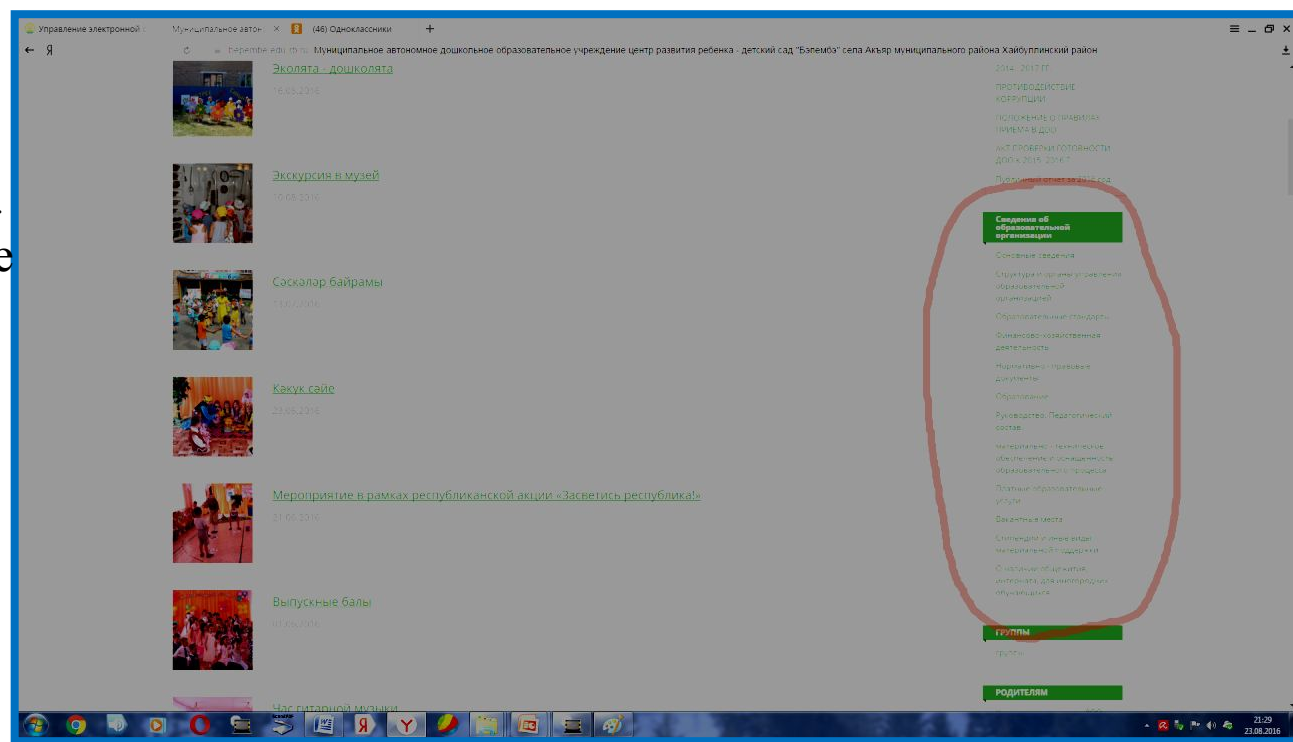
Управление электронной | Муниципальное автон × | (46) Одноклассники | +

Я | beperribe.edu.rb.ru Муниципальное автономное дошкольное образовательное учреждение центр развития ребенка - детский сад "Бэпембэ" села Акъяр муниципального района Хайбуллинский район

Эколята - дошколята
16.08.2016

Экскурсия в музей
10.08.2016

Сәскәләр байрамы
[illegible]

Кәкүк сәйе
23.06.2016

Мероприятие в рамках республиканской акции «Засветись республика!»
27.06.2016

Выпускные балы
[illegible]

Час гитарной музыки

2016 - 2017 гг.

ПРОТИВОДЕЙСТВИЕ КОРРУПЦИИ

ПОЛОЖЕНИЕ О ПРАВИЛАХ ПРИЕМА В ДОУ

АКТ ПРОВЕРКИ ГОТОВНОСТИ ДОО к 2015 - 2016 г

Публичный отчет за 2015 год

Сведения об образовательной организации

Основные сведения

Структура и органы управления образовательной организацией

Образовательные стандарты

Финансово-хозяйственная деятельность

Нормативно - правовые документы

Образование

Руководство. Педагогический состав.

Материально - техническое обеспечение и оснащенность образовательного процесса

Платные образовательные услуги

Вакантные места

Стипендии и иные виды материальной поддержки

О наличии общежития, интерната, для иногородних обучающихся

ГРУППЫ

группы

РОДИТЕЛЯМ

21:29
23.08.2016